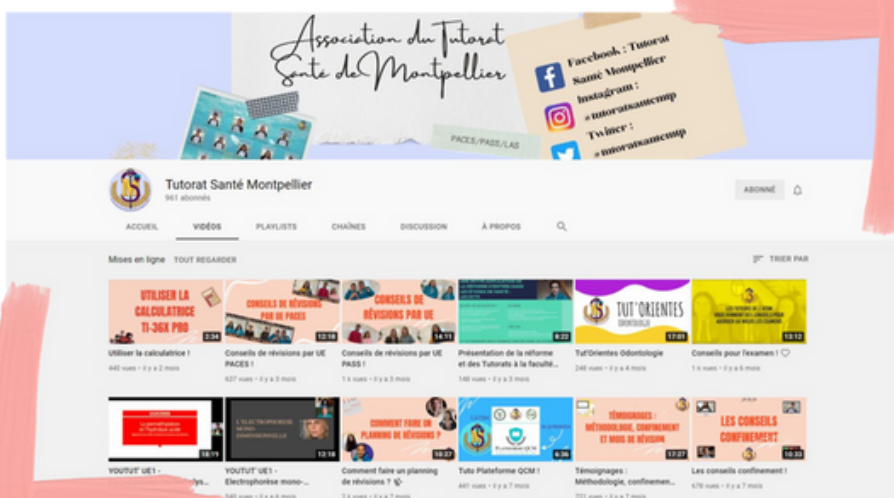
Association du Tutorat Santé de Montpellier

Facebook : Tutorat Santé Montpellier
Instagram : #tutoratsantemp
Twitter : #tutoratsantemp

PACES/PASS/LAS

Tutorat Santé Montpellier
961 abonnés

ABONNÉ

ACCUEIL
VIDÉOS
PLAYLISTS
CHAÎNES
DISCUSSION
À PROPOS

Mises en ligne
TOUT REGARDER
TRIER PAR

UTILISER LA CALCULATRICE TI-36X PRO
2:34
Utiliser la calculatrice !
440 vues • il y a 2 mois

CONSEILS DE RÉVISIONS PAR UE PACES
12:18
Conseils de révisions par UE PACES !
637 vues • il y a 3 mois

CONSEILS DE RÉVISIONS PAR UE
14:11
Conseils de révisions par UE PASS !
1 k vues • il y a 3 mois

8:22
Présentation de la réforme et des Tutorats à la faculté...
148 vues • il y a 3 mois

TUT'ORIENTES
ODONTOLOGIE
17:01
Tut'Orientes Odontologie
246 vues • il y a 4 mois

13:12
Conseils pour l'examen ! ♡
1 k vues • il y a 6 mois

18:11
YOUTUT' UE1 - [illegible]

L'ÉLECTROPHORÈSE MONO-DIMENSIONNELLE
12:18
YOUTUT' UE1 - Electrophorèse mono-...
340 vues • il y a 7 mois

COMMENT FAIRE UN PLANNING DE RÉVISIONS ?
10:27
Comment faire un planning de révisions ?
2 k vues • il y a 7 mois

Plateforme QCM
6:36
Tuto Plateforme QCM !
441 vues • il y a 7 mois

TÉMOIGNAGES : MÉTHODOLOGIE, CONFINEMENT ET MODE DE RÉVISION
17:27
Témoignages : Méthodologie, confinemen...
721 vues • il y a 7 mois

LES CONSEILS CONFINEMENT
10:33
Les conseils confinement !
678 vues • il y a 7 mois